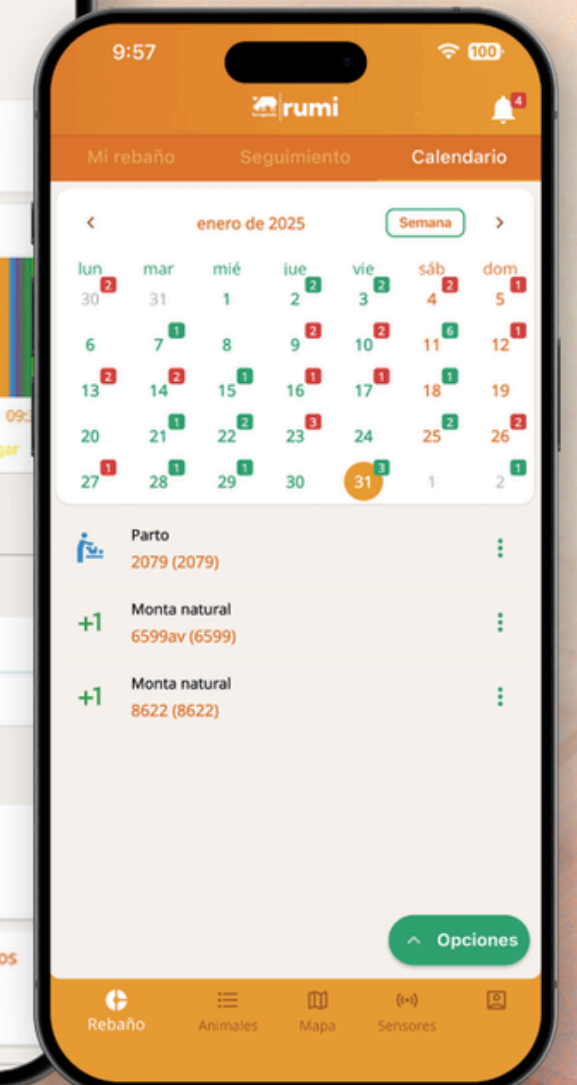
9:57 100

rumi

4

Mi rebaño Seguimiento Calendario

< enero de 2025 Semana >

| lun | mar | mié | jue | vie | sáb | dom |
|---|---|---|---|---|---|---|
| 30 2 | 31 | 1 | 2 2 | 3 2 | 4 2 | 5 1 |
| 6 | 7 1 | 8 | 9 2 | 10 2 | 11 6 | 12 1 |
| 13 2 | 14 2 | 15 1 | 16 1 | 17 1 | 18 1 | 19 |
| 20 | 21 1 | 22 2 | 23 3 | 24 | 25 2 | 26 2 |
| 27 1 | 28 1 | 29 1 | 30 | 31 3 | 1 | 2 1 |

Parto
2079 (2079)

+1 Monta natural
6599av (6599)

+1 Monta natural
8622 (8622)

Opciones

Rebaño Animales Mapa Sensores

09:

gar

os